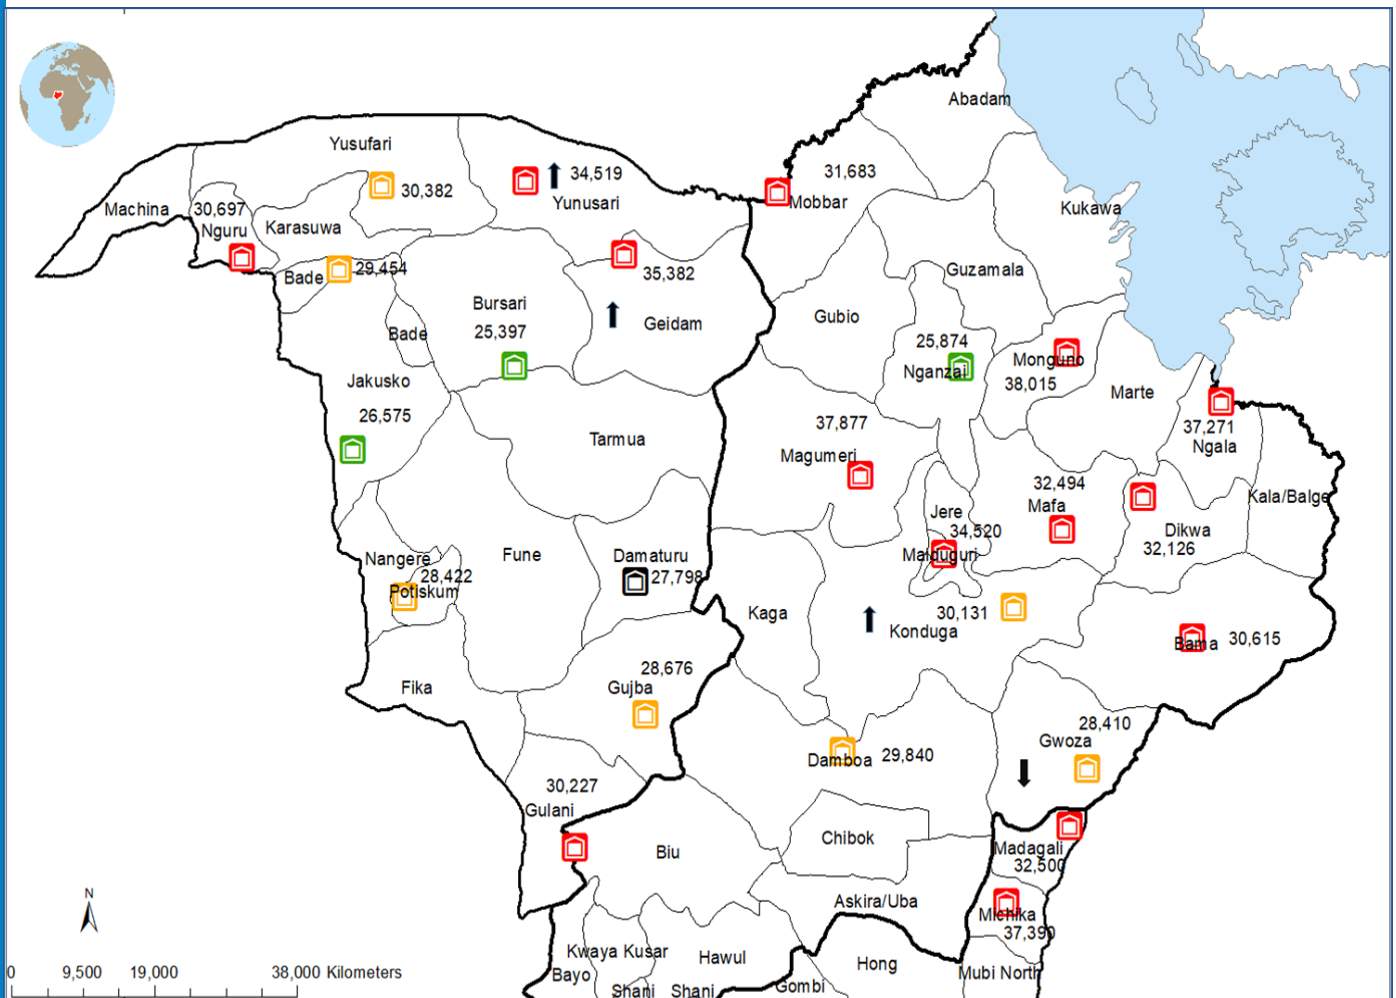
Yusufari
Machina
30,697
Nguru
Karasuwa
30,382
34,519
Yunusari
31,683
Mobbar
Abadam
Kukawa
Bade
29,454
Bursari
25,397
35,382
Geidam
Bade
Guzamala
Gubio
25,874
Nganzai
Monguno
38,015
Marte
37,271
Ngala
Jakusko
26,575
Tarmua
37,877
Magumeri
32,494
Mafa
Kala/Balge
Jere
34,520
Maiduguri
Dikwa
32,126
Nangere
28,422
Potiskum
Fune
Damaturu
27,798
Kaga
30,131
Konduga
Bama
30,615
Fika
28,676
Gujba
28,410
Gwoza
Damboa
29,840
30,227
Gulani
Chibok
Madagali
32,500
Biu
Askira/Uba
Michika
37,390
Kwaya Kusar
Hawul
Hong
Mubi North
Bayo
Shani
Shani
Gombi
N
0
9,500
19,000
38,000 Kilometers